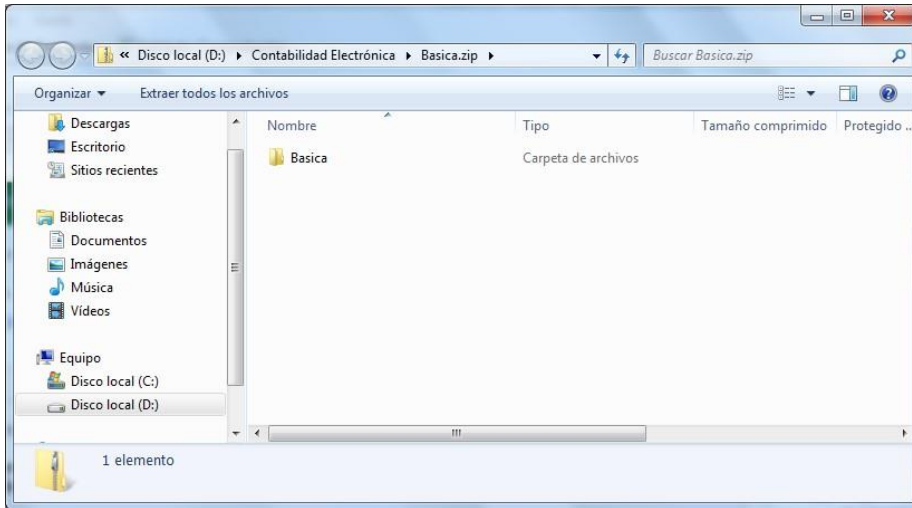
« Disco local (D:) ▸ Contabilidad Electrónica ▸ Basica.zip ▸

Buscar Basica.zip

Organizar ▾ Extraer todos los archivos

Descargas
Escritorio
Sitios recientes

Bibliotecas
Documentos
Imágenes
Música
Vídeos

Equipo
Disco local (C:)
Disco local (D:)

| Nombre | Tipo | Tamaño comprimido | Protegido ... |
|---|---|---|---|
| Basica | Carpeta de archivos | | |

1 elemento